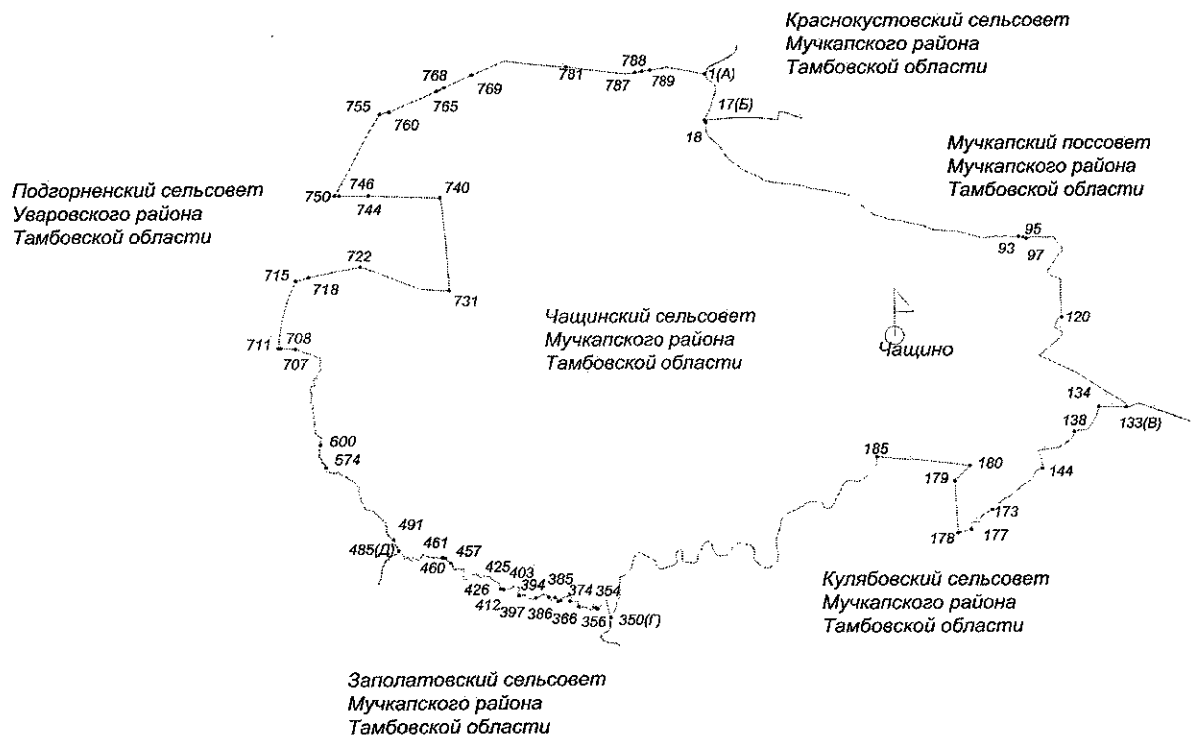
Краснокустовский сельсовет
Мучкапского района
Тамбовской области

788
781 787 789 1(А)
768
769
765
755
760
17(Б)
18

Мучкапский поссовет
Мучкапского района
Тамбовской области

Подгорненский сельсовет
Уваровского района
Тамбовской области

746 740
750 744

95
93 97

722
715
718
731

120

Чащинский сельсовет
Мучкапского района
Тамбовской области

711 708
707

Чащино

134
138
133(В)

600
574

185
180
179
144

173
178 177

491
485(Д)
461 457
460
425 403
394 385
426 374 354
412 397 386 366 356 350(Г)

Кулябовский сельсовет
Мучкапского района
Тамбовской области

Заполатовский сельсовет
Мучкапского района
Тамбовской области